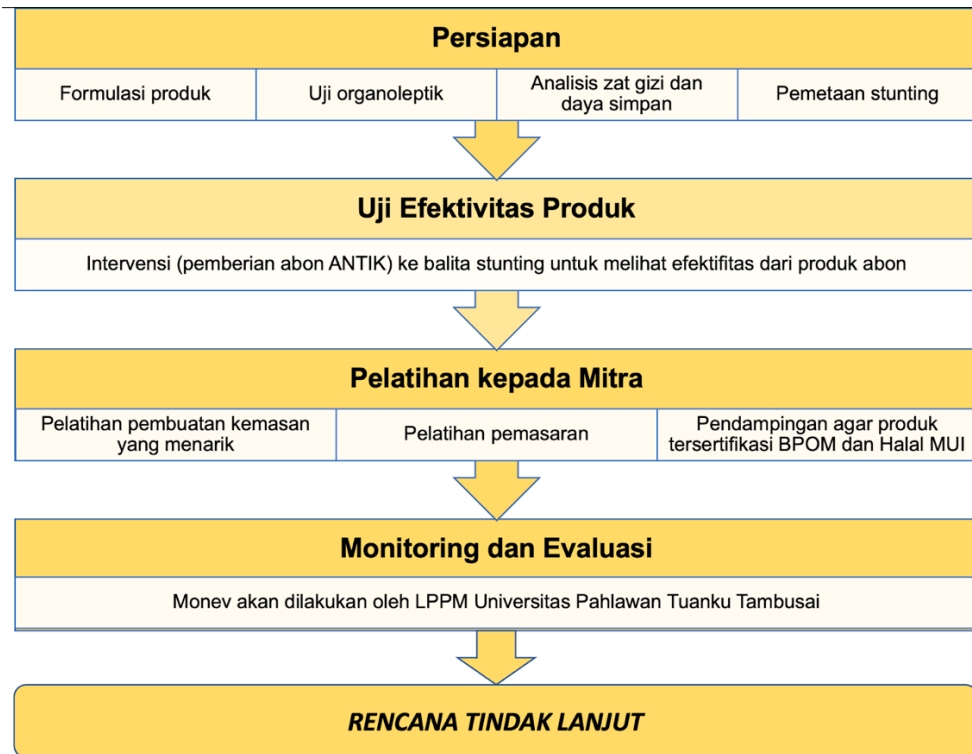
Persiapan

| Formulasi produk | Uji organoleptik | Analisis zat gizi dan daya simpan | Pemetaan stunting |
|---|---|---|---|

Uji Efektivitas Produk

Intervensi (pemberian abon ANTIK) ke balita stunting untuk melihat efektifitas dari produk abon

Pelatihan kepada Mitra

| Pelatihan pembuatan kemasan yang menarik | Pelatihan pemasaran | Pendampingan agar produk tersertifikasi BPOM dan Halal MUI |
|---|---|---|

Monitoring dan Evaluasi

Monev akan dilakukan oleh LPPM Universitas Pahlawan Tuanku Tambusai

RENCANA TINDAK LANJUT